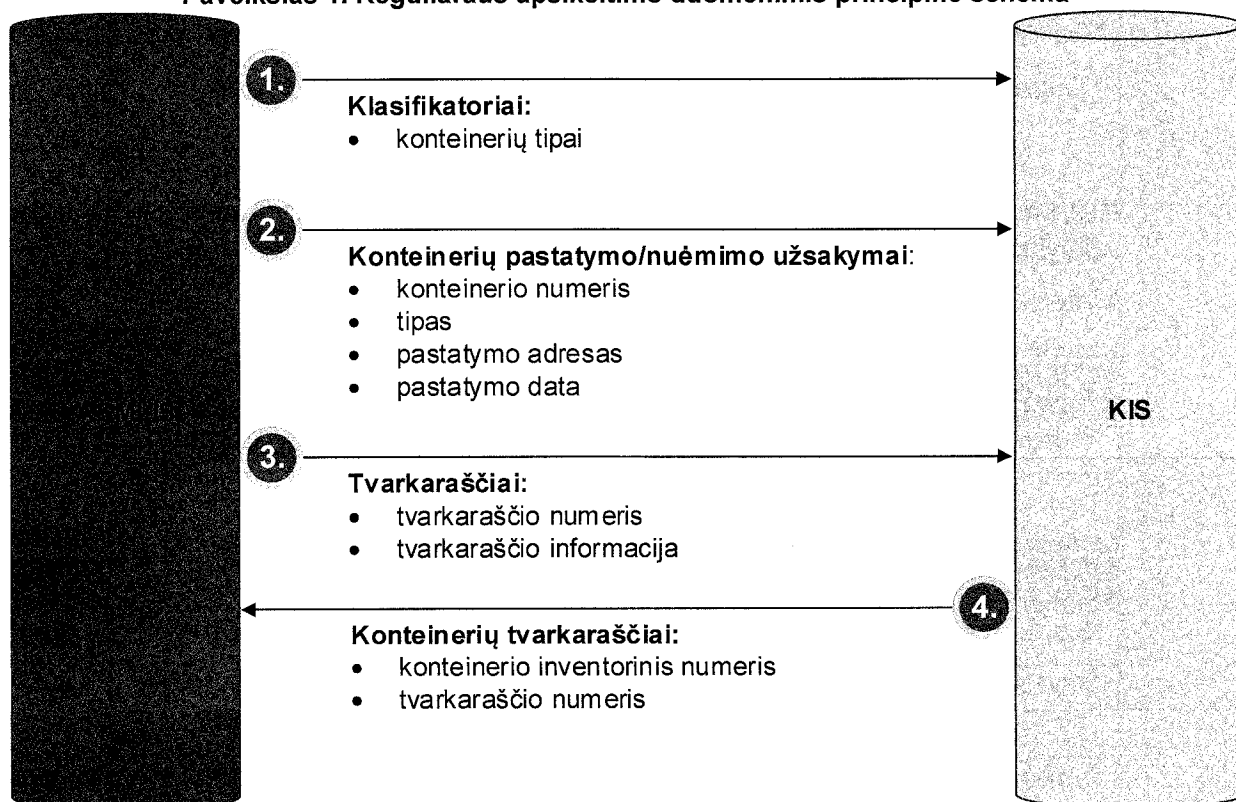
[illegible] 1. Reguliaraus apsikeitimo duomenimis principinė schema

1.

Klasifikatoriai:
- konteinerių tipai

2.

Konteinerių pastatymo/nuėmimo užsakymai:
- konteinerio numeris
- tipas
- pastatymo adresas
- pastatymo data

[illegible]

KIS

3.

Tvarkaraščiai:
- tvarkaraščio numeris
- tvarkaraščio informacija

4.

Konteinerių tvarkaraščiai:
- konteinerio inventorinis numeris
- tvarkaraščio numeris